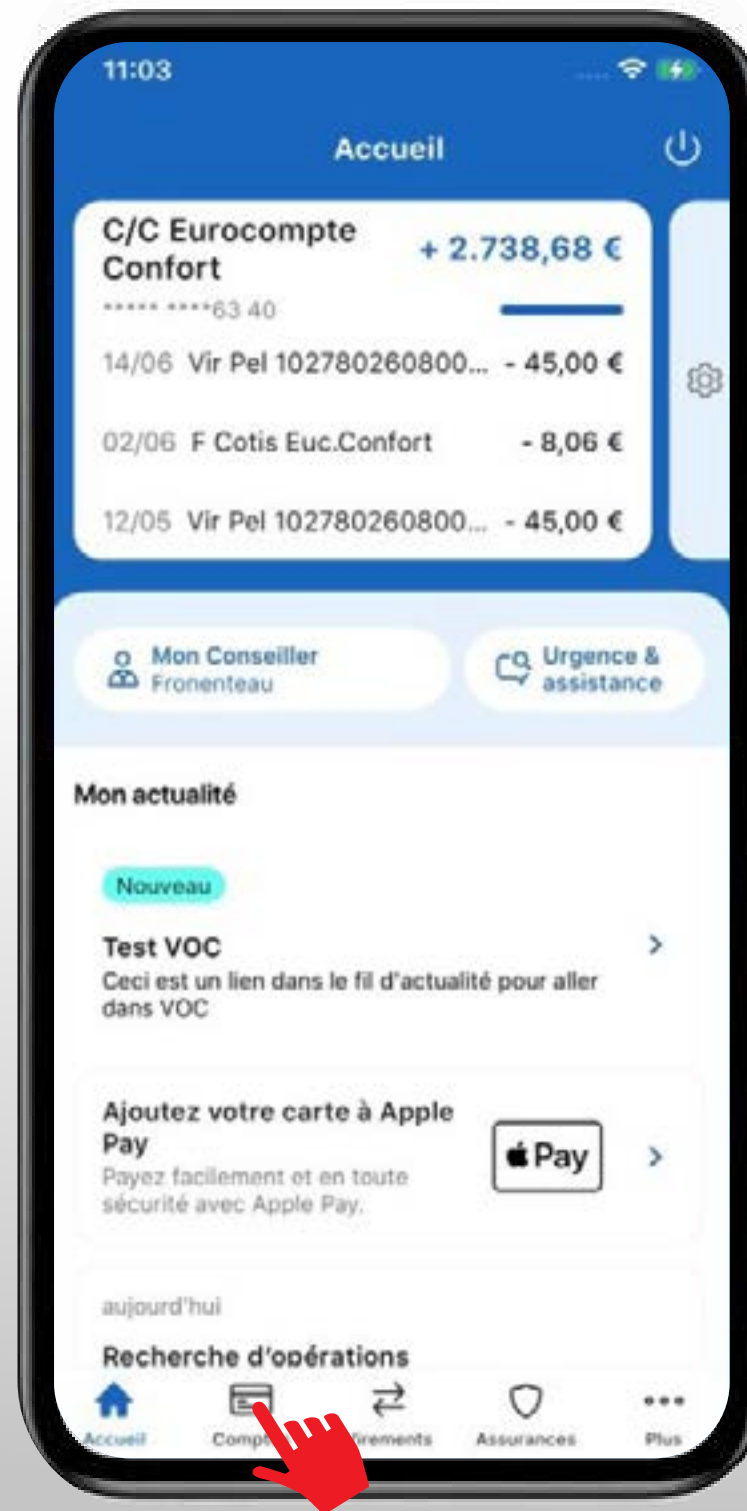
11:03

Accueil

C/C Eurocompte Confort
+ 2.738,68 €
***** ****63 40

14/06 Vir Pel 102780260800... - 45,00 €

02/06 F Cotis Euc.Confort - 8,06 €

12/05 Vir Pel 102780260800... - 45,00 €

Mon Conseiller
Fronenteau

Urgence & assistance

Mon actualité

Nouveau

Test VOC
Ceci est un lien dans le fil d'actualité pour aller dans VOC

Ajoutez votre carte à Apple Pay
Payez facilement et en toute sécurité avec Apple Pay.

Pay

aujourd'hui

Recherche d'opérations

Accueil Comp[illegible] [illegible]irements Assurances Plus